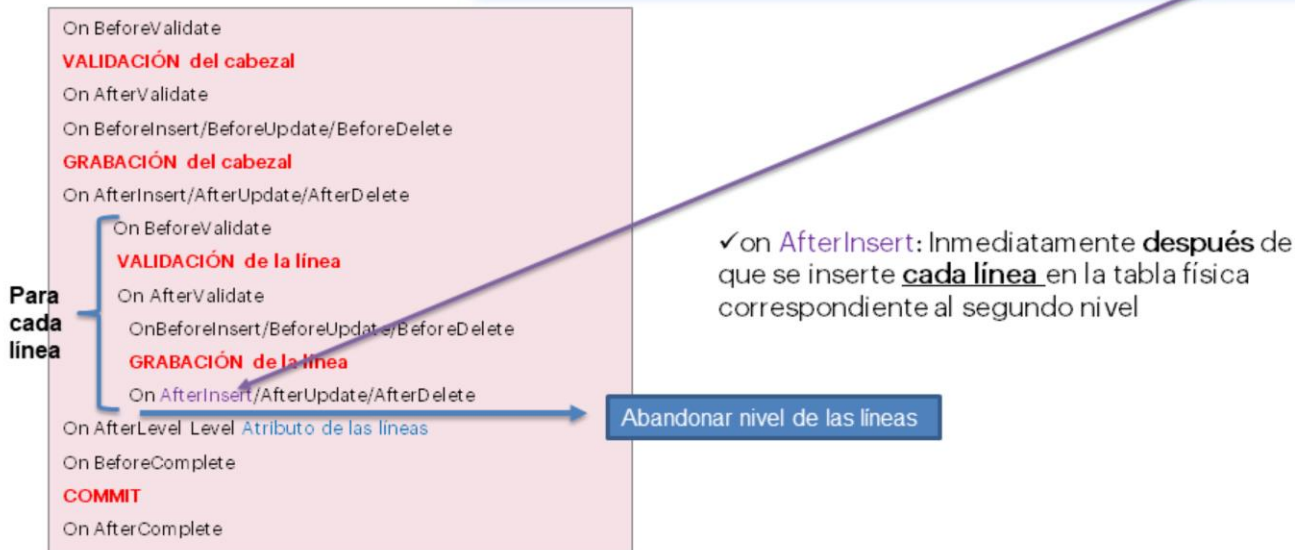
On BeforeValidate

VALIDACIÓN del cabezal

On AfterValidate

On BeforeInsert/BeforeUpdate/BeforeDelete

GRABACIÓN del cabezal

On AfterInsert/AfterUpdate/AfterDelete

On BeforeValidate

VALIDACIÓN de la línea

On AfterValidate

OnBeforeInsert/BeforeUpdate/BeforeDelete

GRABACIÓN de la línea

On AfterInsert/AfterUpdate/AfterDelete

Para cada línea

On AfterLevel Level Atributo de las líneas

On BeforeComplete

COMMIT

On AfterComplete

Abandonar nivel de las líneas

✓on AfterInsert: Inmediatamente después de que se inserte cada línea en la tabla física correspondiente al segundo nivel